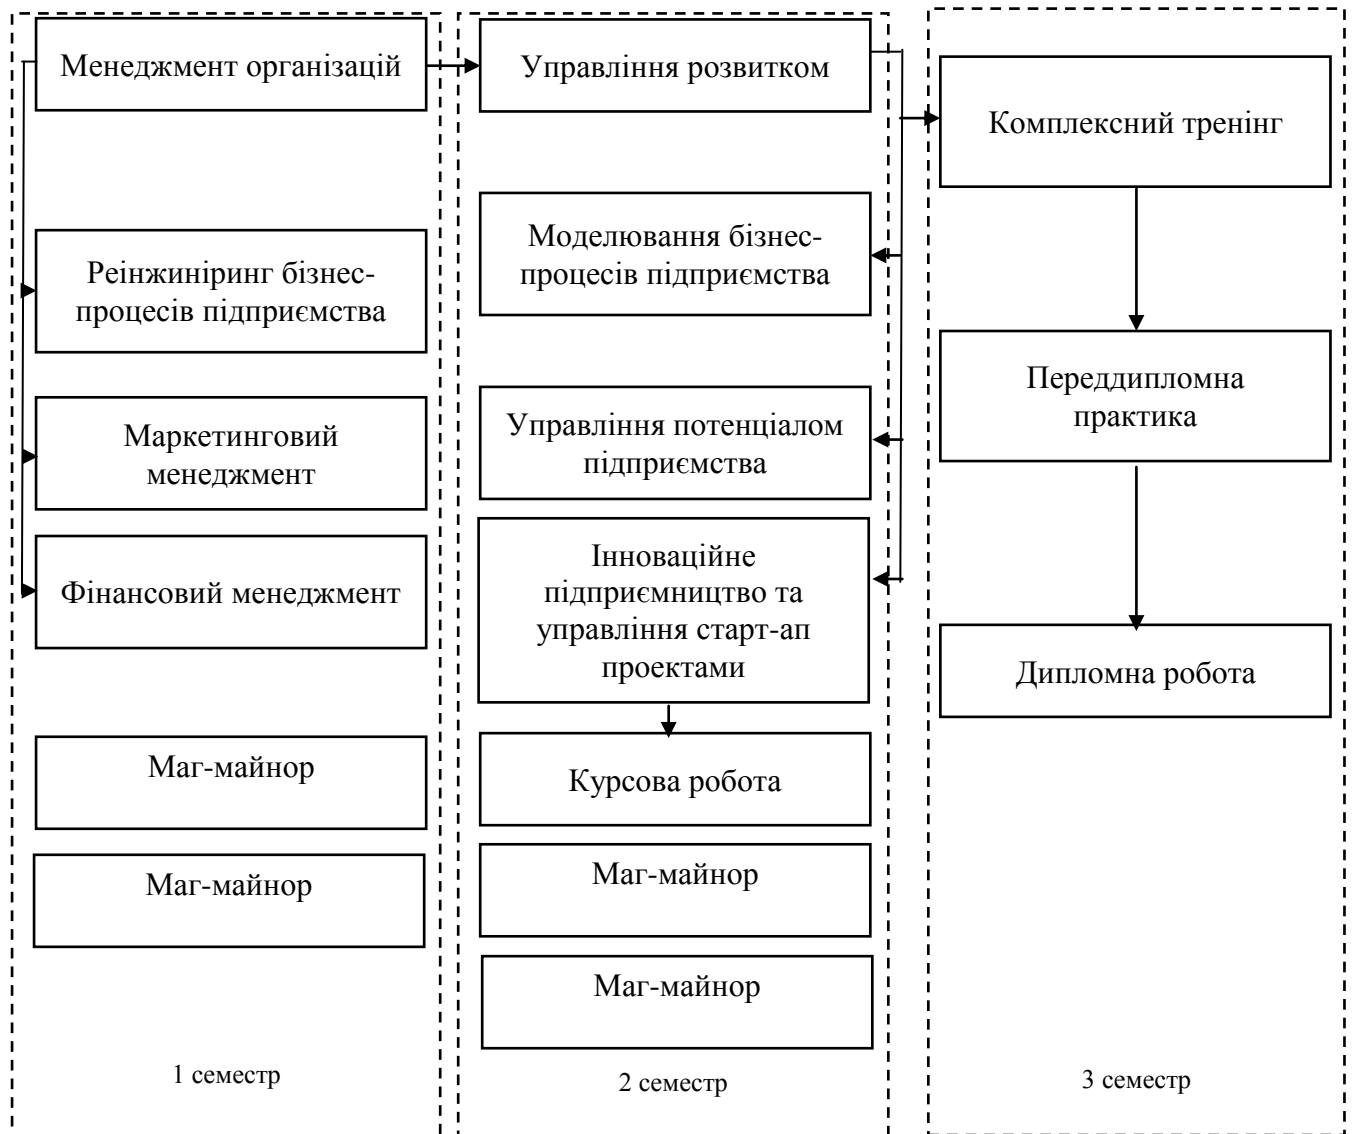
Менеджмент організацій

Реінжиніринг бізнес-процесів підприємства

Маркетинговий менеджмент

Фінансовий менеджмент

Маг-майнор

Маг-майнор

1 семестр

Управління розвитком

Моделювання бізнес-процесів підприємства

Управління потенціалом підприємства

Інноваційне підприємництво та управління старт-ап проектами

Курсова робота

Маг-майнор

Маг-майнор

2 семестр

Комплексний тренінг

Переддипломна практика

Дипломна робота

3 семестр